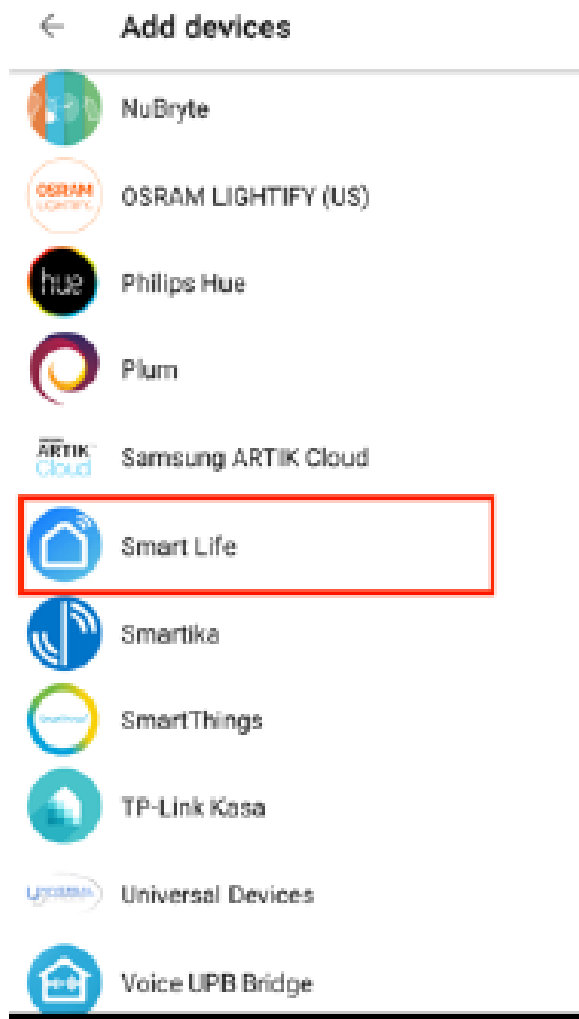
Add devices

NuBryte

OSRAM LIGHTIFY

OSRAM LIGHTIFY (US)

hue

Philips Hue

Plum

ARTIK Cloud

Samsung ARTIK Cloud

Smart Life

Smartika

SmartThings

TP-Link Kasa

Universal Devices

Voice UPB Bridge